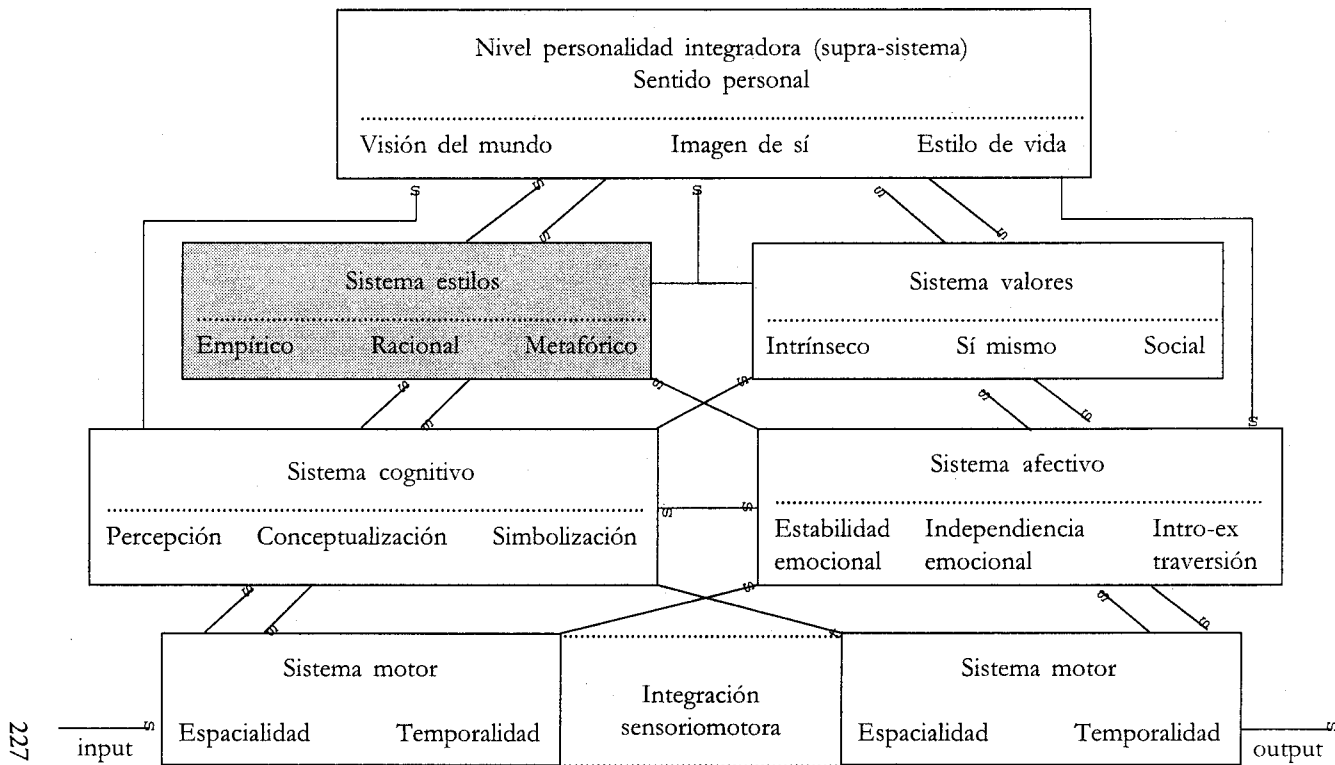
Nivel personalidad integradora (supra-sistema)
Sentido personal

Visión del mundo  Imagen de sí  Estilo de vida

Sistema estilos

Empírico  Racional  Metafórico

Sistema valores

Intrínseco  Sí mismo  Social

Sistema cognitivo

Percepción  Conceptualización  Simbolización

Sistema afectivo

Estabilidad emocional  Independencia emocional  Intro-ex traversión

Sistema motor

Espacialidad  Temporalidad

Integración sensoriomotora

Sistema motor

Espacialidad  Temporalidad

input

output

227